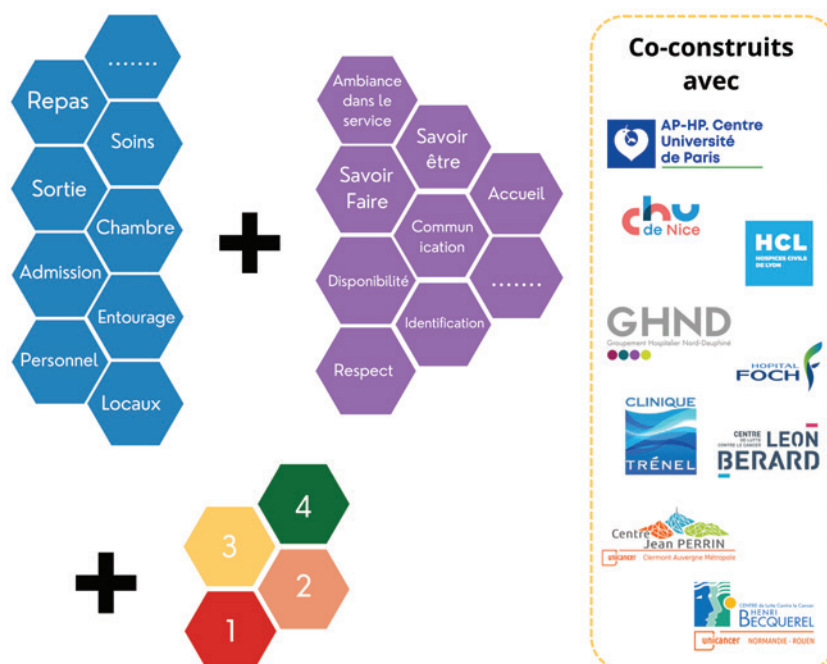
.......

Repas

Soins

Sortie

Chambre

Admission

Entourage

Personnel

Locaux

Ambiance dans le service

Savoir être

Savoir Faire

Accueil

Communication

Disponibilité

.......

Identification

Respect

4

3

2

1

Co-construits avec

AP-HP. Centre Université de Paris

chu de Nice

HCL HOSPICES CIVILS DE LYON

GHND Groupement Hospitalier Nord-Dauphiné

HOPITAL FOCH

CLINIQUE TRÉNEL

CENTRE DE LUTTE CONTRE LE CANCER LEON BERARD

Centre Jean PERRIN unicancer Clermont Auvergne Métropole

CENTRE de Lutte Contre le Cancer HENRI BECQUEREL unicancer NORMANDIE · ROUEN